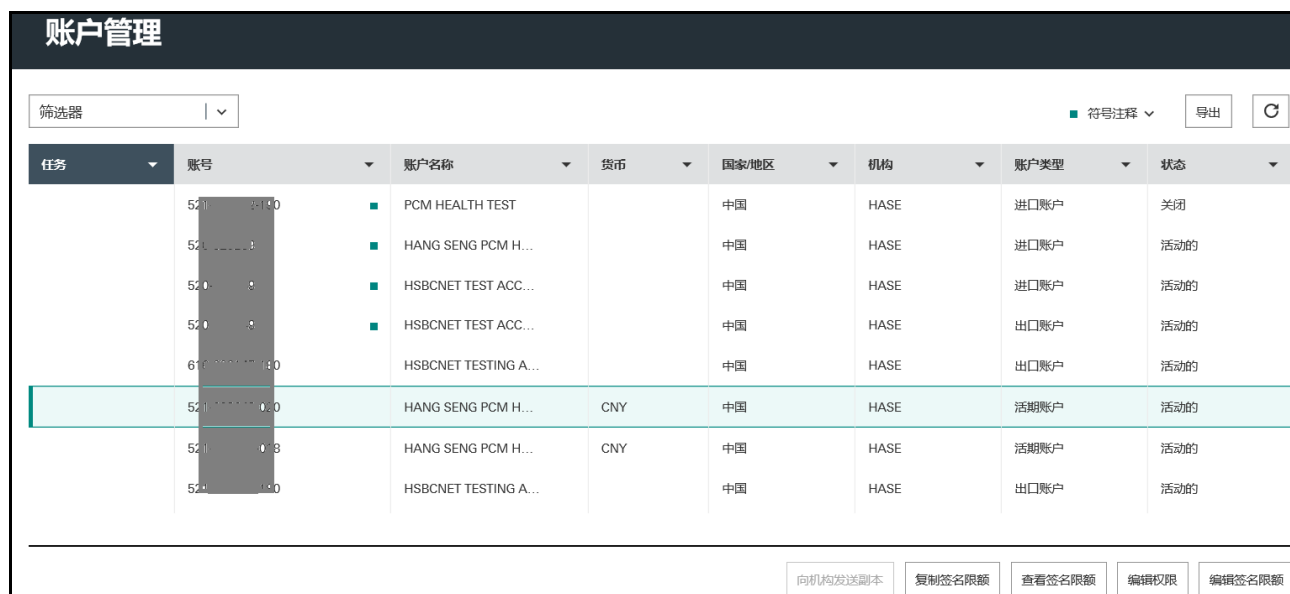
账户管理

筛选器

符号注释 导出

| 任务 | 账号 | 账户名称 | 货币 | 国家/地区 | 机构 | 账户类型 | 状态 |
|---|---|---|---|---|---|---|---|
| | 52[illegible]0 | PCM HEALTH TEST | | 中国 | HASE | 进口账户 | 关闭 |
| | 52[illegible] | HANG SENG PCM H... | | 中国 | HASE | 进口账户 | 活动的 |
| | 52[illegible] | HSBCNET TEST ACC... | | 中国 | HASE | 进口账户 | 活动的 |
| | 52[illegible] | HSBCNET TEST ACC... | | 中国 | HASE | 出口账户 | 活动的 |
| | 61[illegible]0 | HSBCNET TESTING A... | | 中国 | HASE | 出口账户 | 活动的 |
| | 52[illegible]20 | HANG SENG PCM H... | CNY | 中国 | HASE | 活期账户 | 活动的 |
| | 52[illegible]8 | HANG SENG PCM H... | CNY | 中国 | HASE | 活期账户 | 活动的 |
| | 52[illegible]0 | HSBCNET TESTING A... | | 中国 | HASE | 出口账户 | 活动的 |

向机构发送副本 复制签名限额 查看签名限额 编辑权限 编辑签名限额